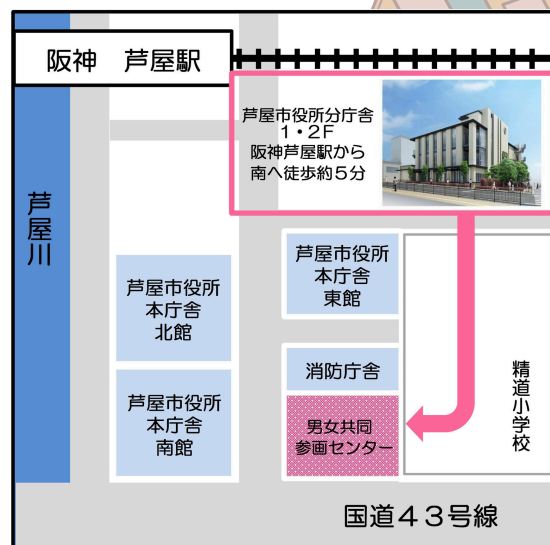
阪神　芦屋駅

芦屋市役所分庁舎
１・２F
阪神芦屋駅から
南へ徒歩約５分

芦屋川

芦屋市役所
本庁舎
東館

芦屋市役所
本庁舎
北館

消防庁舎

芦屋市役所
本庁舎
南館

男女共同
参画センター

精道小学校

国道４３号線